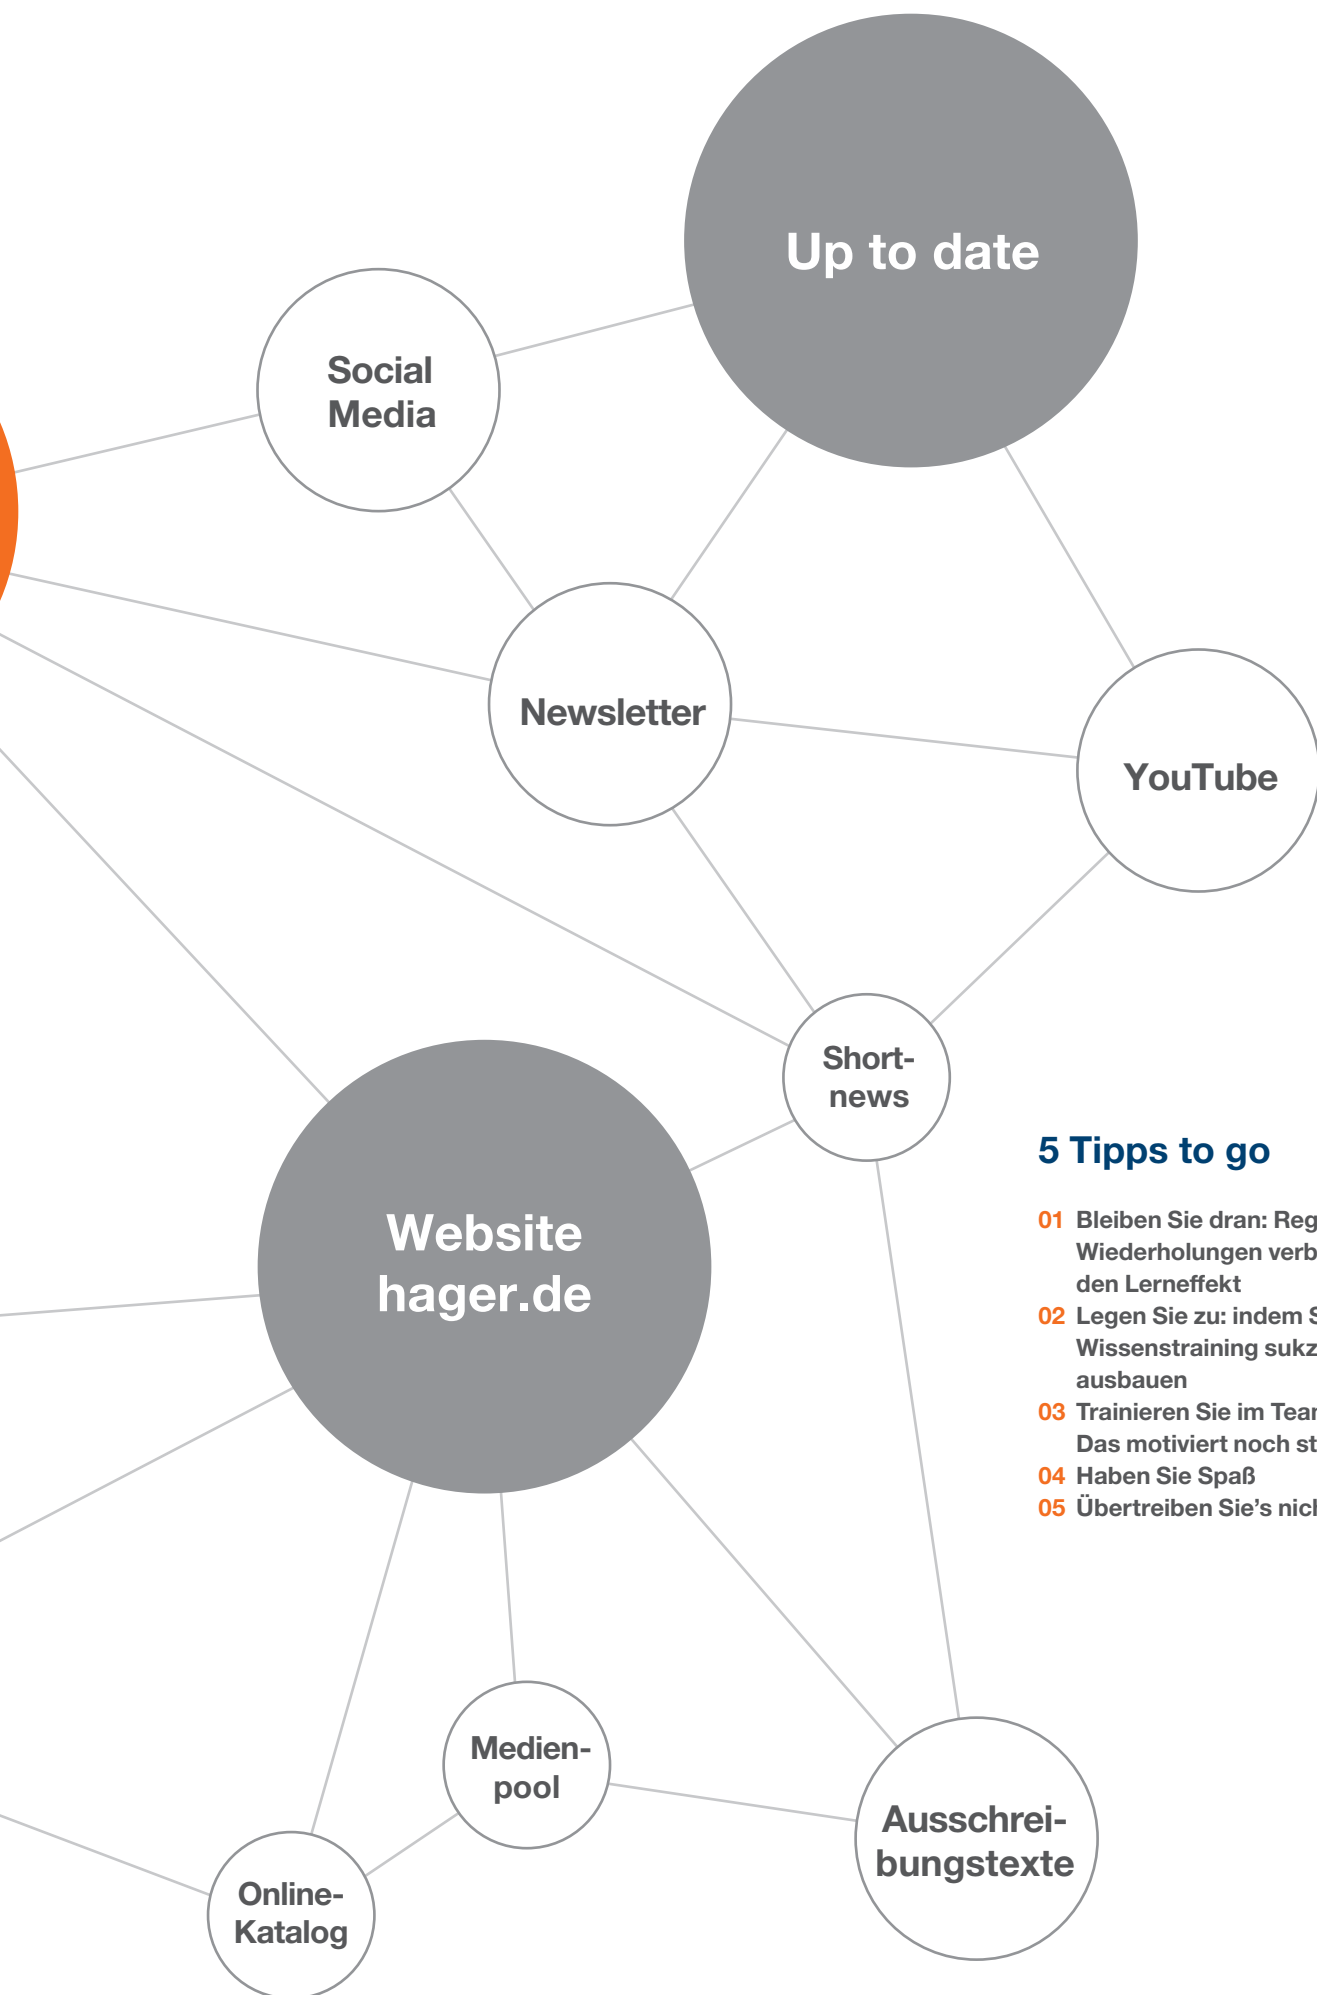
Up to date

Social Media

Newsletter

YouTube

Short-news

Website hager.de

Medien-pool

Ausschrei-bungstexte

Online-Katalog

5 Tipps to go

01 Bleiben Sie dran: Reg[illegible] Wiederholungen verb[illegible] den Lerneffekt
02 Legen Sie zu: indem S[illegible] Wissenstraining sukz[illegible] ausbauen
03 Trainieren Sie im Tea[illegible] Das motiviert noch st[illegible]
04 Haben Sie Spaß
05 Übertreiben Sie's nic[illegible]